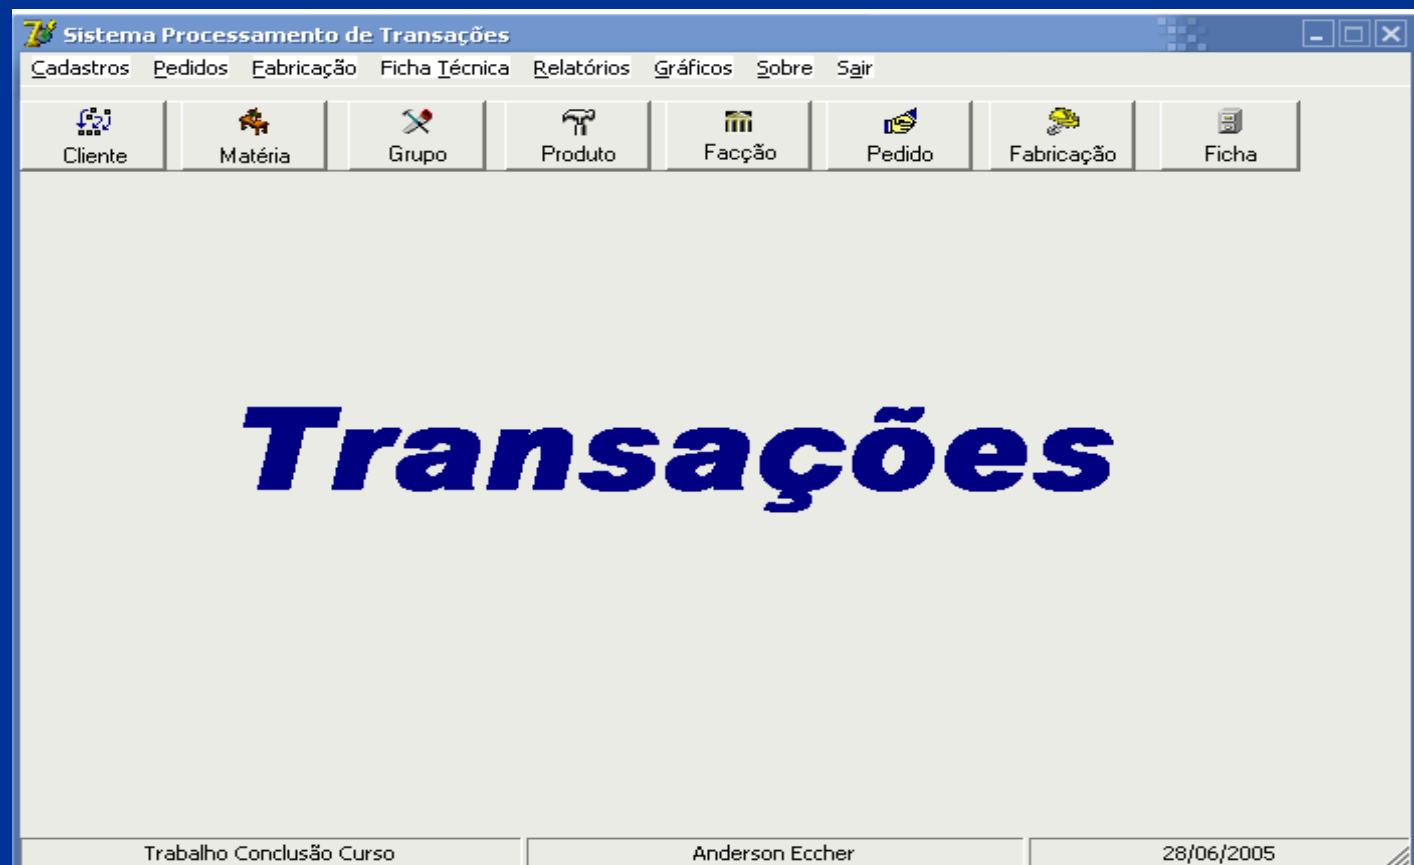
Sistema Processamento de Transações

Cadastros Pedidos Fabricação Ficha Técnica Relatórios Gráficos Sobre Sair

Cliente Matéria Grupo Produto Facção Pedido Fabricação Ficha

Transações

Trabalho Conclusão Curso | Anderson Eccher | 28/06/2005